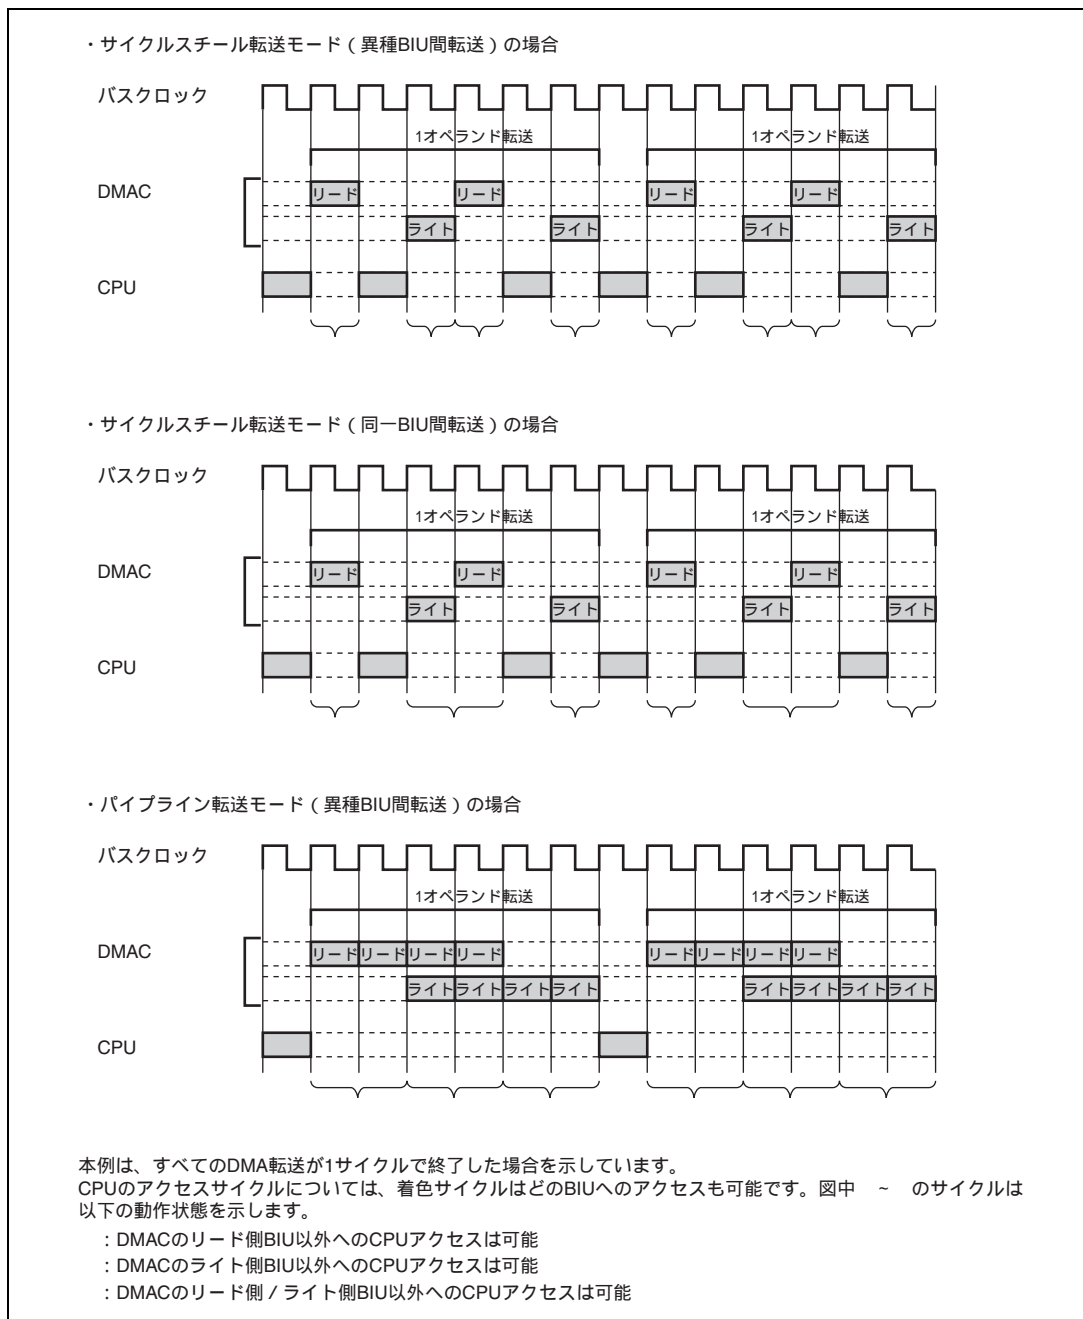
・サイクルスチール転送モード（異種BIU間転送）の場合

バスクロック

1オペランド転送　1オペランド転送

DMAC

リード　リード　リード　リード

ライト　ライト　ライト　ライト

CPU

・サイクルスチール転送モード（同一BIU間転送）の場合

バスクロック

1オペランド転送　1オペランド転送

DMAC

リード　リード　リード　リード

ライト　ライト　ライト　ライト

CPU

・パイプライン転送モード（異種BIU間転送）の場合

バスクロック

1オペランド転送　1オペランド転送

DMAC

リードリードリードリード　リードリードリードリード

ライトライトライトライト　ライトライトライトライト

CPU

本例は、すべてのDMA転送が1サイクルで終了した場合を示しています。
CPUのアクセスサイクルについては、着色サイクルはどのBIUへのアクセスも可能です。図中 ～ のサイクルは以下の動作状態を示します。

：DMACのリード側BIU以外へのCPUアクセスは可能
：DMACのライト側BIU以外へのCPUアクセスは可能
：DMACのリード側 / ライト側BIU以外へのCPUアクセスは可能